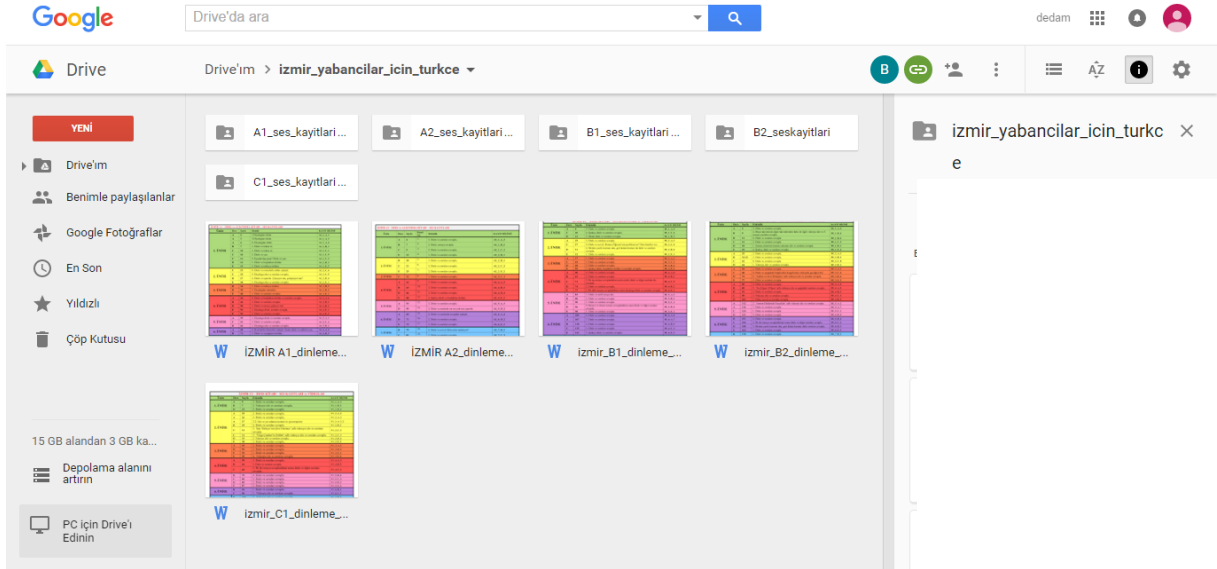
Google

Drive'da ara

dedam

Drive

Drive'ım > izmir_yabancilar_icin_turkce

B

YENİ

Drive'ım

Benimle paylaşılanlar

Google Fotoğraflar

En Son

Yıldızlı

Çöp Kutusu

15 GB alandan 3 GB ka...

Depolama alanını artırın

PC için Drive'ı Edinin

A1_ses_kayitlari ...

A2_ses_kayitlari ...

B1_ses_kayitlari ...

B2_seskayitlari

C1_ses_kayitlari ...

İZMİR A1_dinleme...

İZMİR A2_dinleme...

izmir_B1_dinleme_...

izmir_B2_dinleme_...

izmir_C1_dinleme_...

izmir_yabancilar_icin_turkce